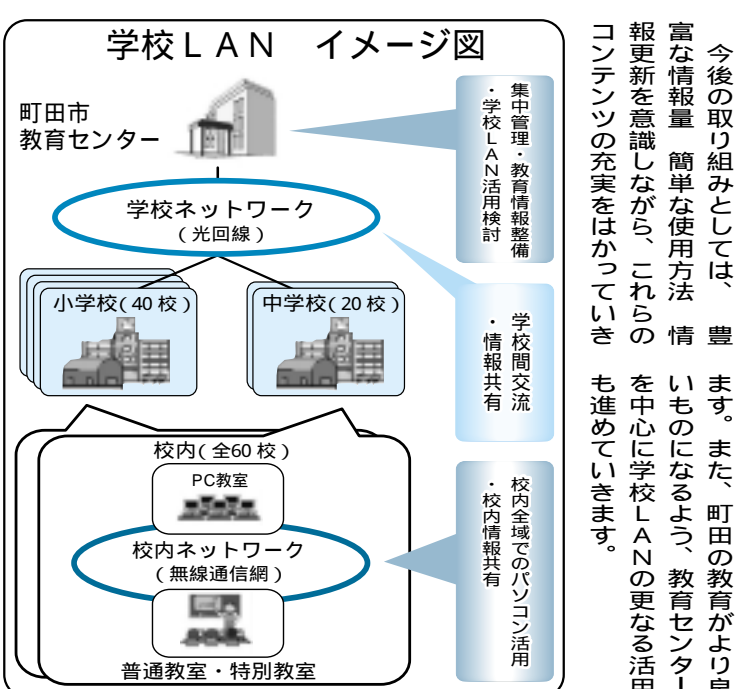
学校ＬＡＮ　イメージ図

町田市
教育センター

・集中管理・教育情報整備
・学校ＬＡＮ活用検討

学校ネットワーク
（光回線）

小学校（40校）

中学校（20校）

・学校間交流
・情報共有

校内（全60校）

PC教室

校内ネットワーク
（無線通信網）

普通教室・特別教室

・校内全域でのパソコン活用
・校内情報共有

今後の取り組みとしては、豊富な情報量　簡単な使用方法　情報更新を意識しながら、これらのコンテンツの充実をはかっていきます。また、町田の教育がより良いものになるよう、教育センターを中心に学校ＬＡＮの更なる活用も進めていきます。